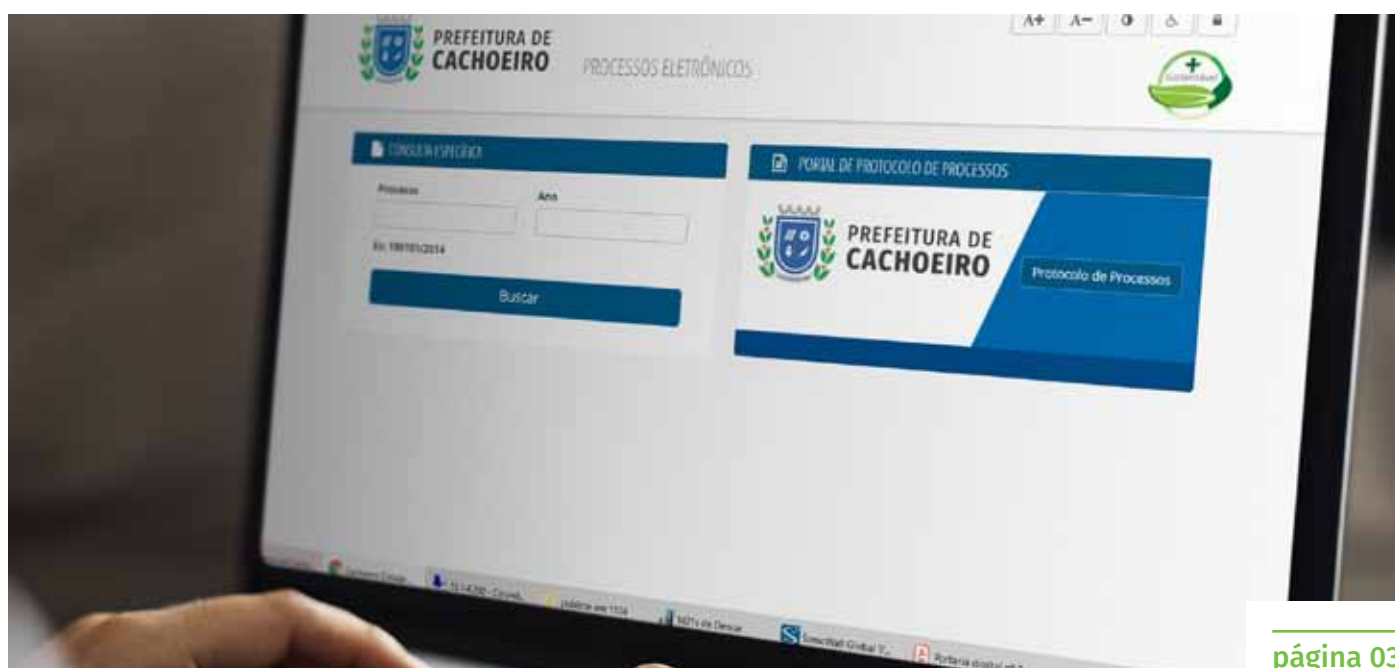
PREFEITURA DE CACHOEIRO

PROCESSOS ELETRÔNICOS

A+ A− ◑

Sustentável

CONSULTA ESPECÍFICA

Processo

Ano

Ex: 10010/2014

Buscar

PORTAL DE PROTOCOLO DE PROCESSOS

PREFEITURA DE CACHOEIRO

Protocolo de Processos

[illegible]

página 03